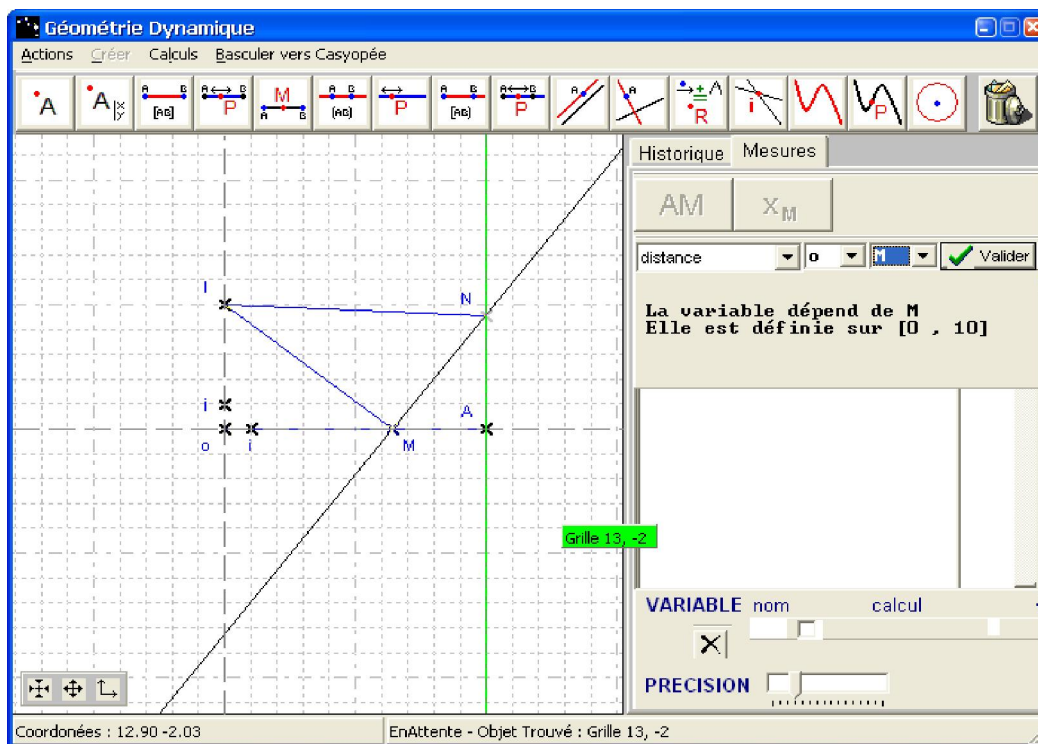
Géométrie Dynamique

Actions Créer Calculs Basculer vers Casyopée

A A [AB] P M [AB] P [AB] P R i P

Historique Mesures

AM $x_M$

distance o M Valider

La variable dépend de M
Elle est définie sur [0 , 10]

I N i A o i M

Grille 13, -2

VARIABLE nom calcul

PRECISION

Coordonées : 12.90 -2.03

EnAttente - Objet Trouvé : Grille 13, -2